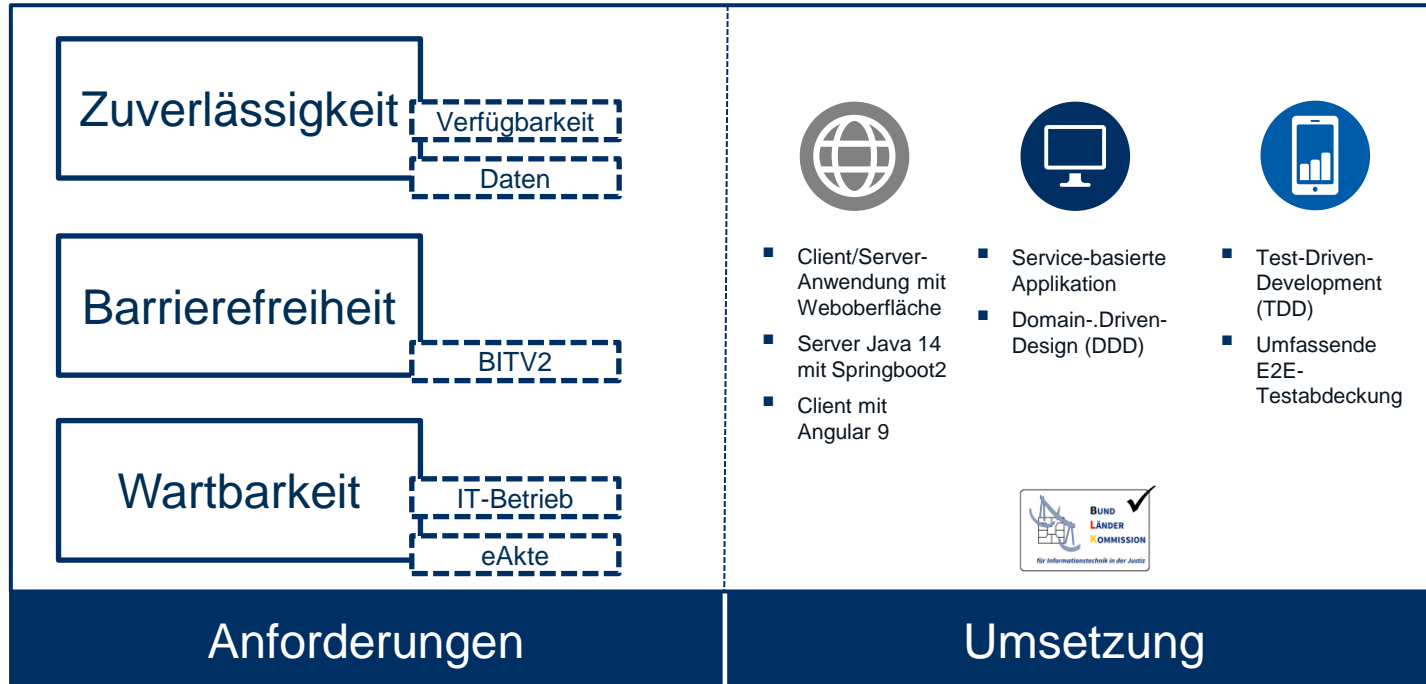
Zuverlässigkeit
Verfügbarkeit
Daten

Barrierefreiheit
BITV2

Wartbarkeit
IT-Betrieb
eAkte

- Client/Server-Anwendung mit Weboberfläche
- Server Java 14 mit Springboot2
- Client mit Angular 9

- Service-basierte Applikation
- Domain-.Driven-Design (DDD)

- Test-Driven-Development (TDD)
- Umfassende E2E-Testabdeckung

BUND LÄNDER KOMMISSION
für Informationstechnik in der Justiz

Anforderungen

Umsetzung